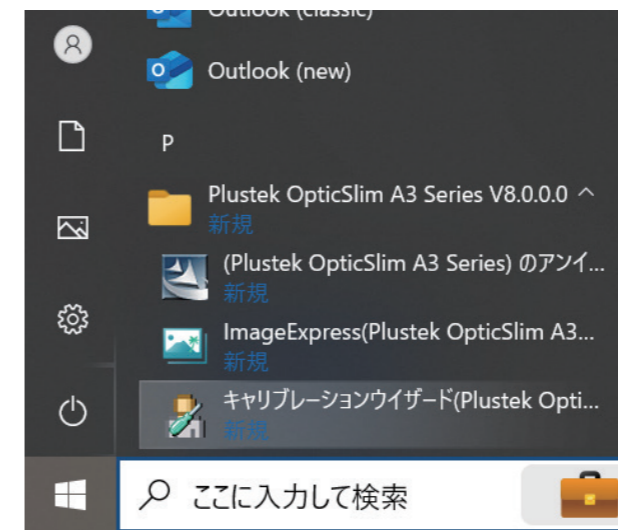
Outlook (classic)

Outlook (new)

P

Plustek OpticSlim A3 Series V8.0.0.0 ^
新規

(Plustek OpticSlim A3 Series) のアンイ...
新規

ImageExpress(Plustek OpticSlim A3...
新規

キャリブレーションウイザード(Plustek Opti...
新規

ここに入力して検索